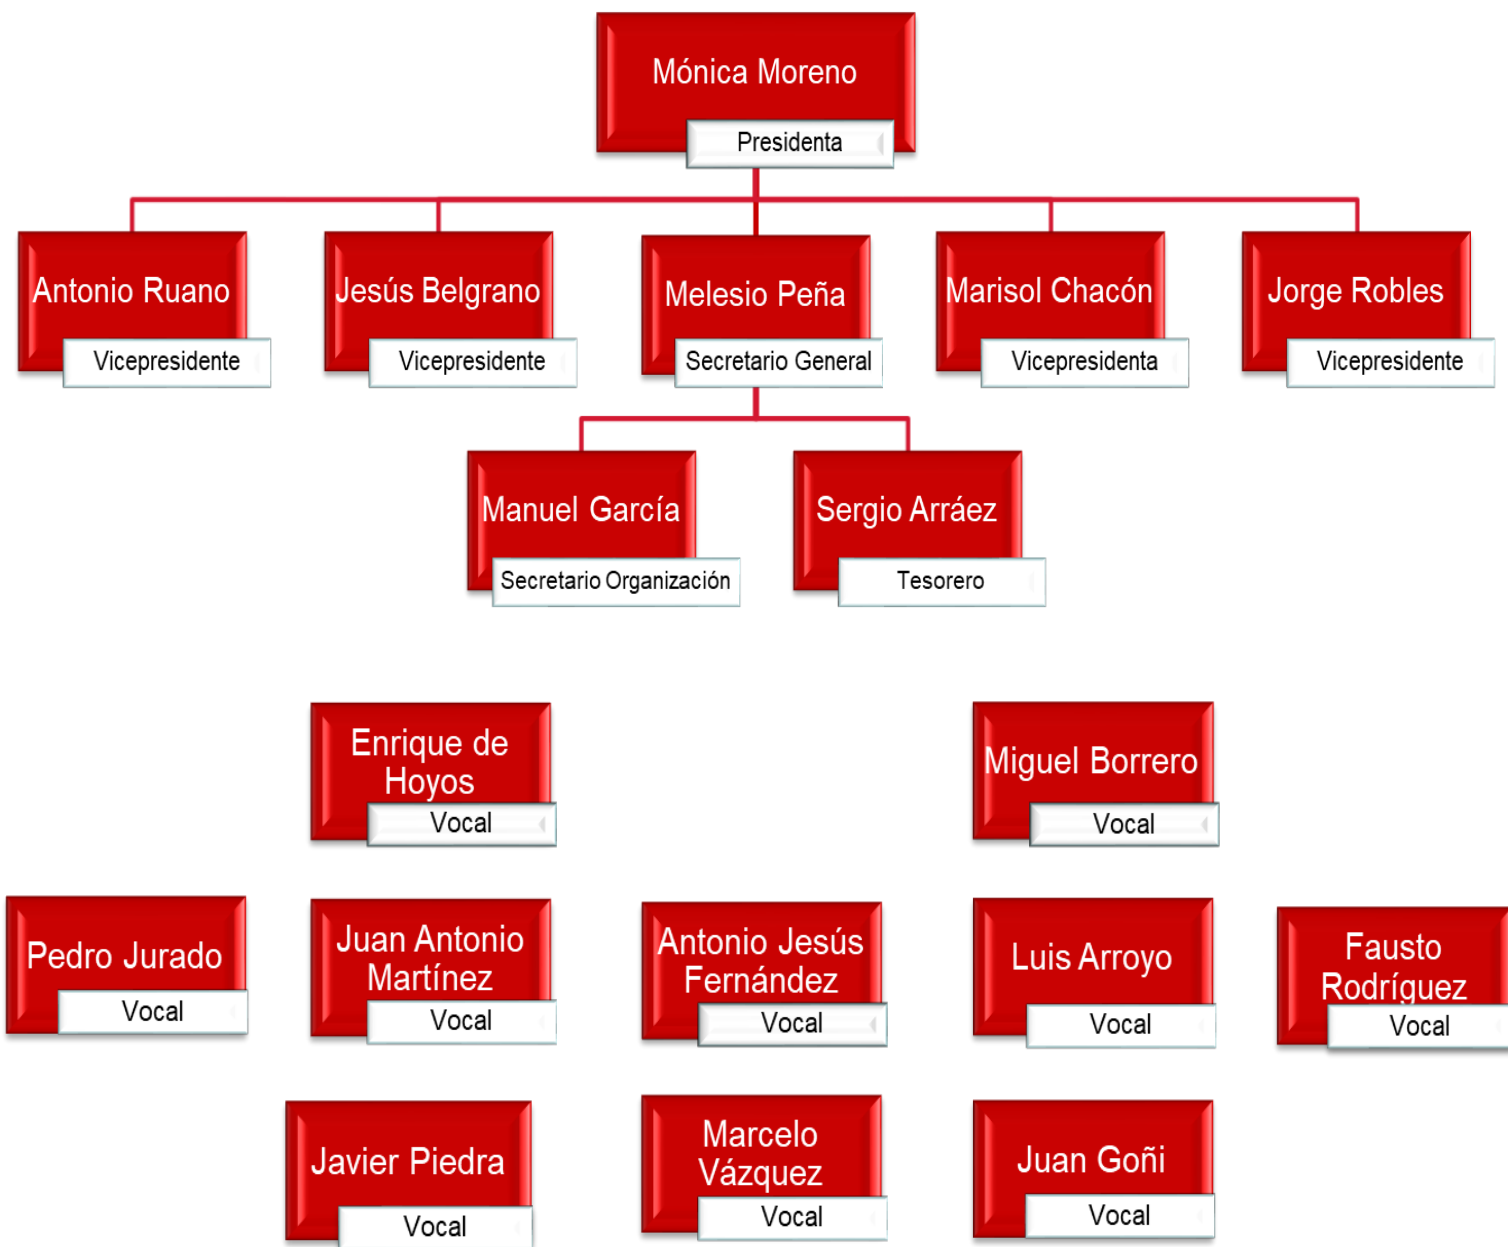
Mónica Moreno
Presidenta

Antonio Ruano
Vicepresidente

Jesús Belgrano
Vicepresidente

Melesio Peña
Secretario General

Marisol Chacón
Vicepresidenta

Jorge Robles
Vicepresidente

Manuel García
Secretario Organización

Sergio Arráez
Tesorero

Enrique de Hoyos
Vocal

Miguel Borrero
Vocal

Pedro Jurado
Vocal

Juan Antonio Martínez
Vocal

Antonio Jesús Fernández
Vocal

Luis Arroyo
Vocal

Fausto Rodríguez
Vocal

Javier Piedra
Vocal

Marcelo Vázquez
Vocal

Juan Goñi
Vocal